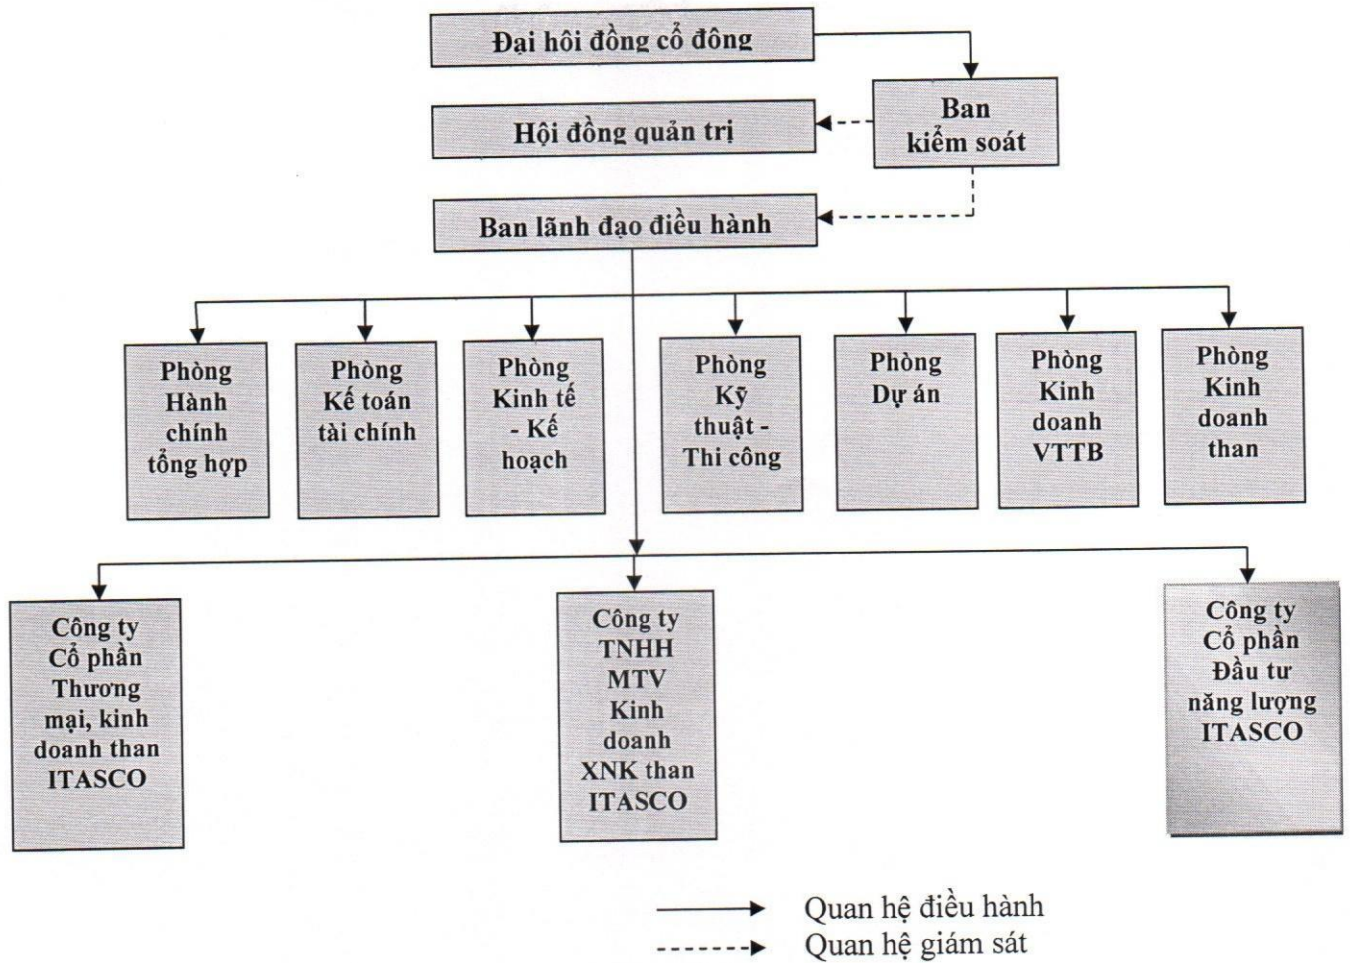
Đại hội đồng cổ đông

Ban kiểm soát

Hội đồng quản trị

Ban lãnh đạo điều hành

Phòng Hành chính tổng hợp

Phòng Kế toán tài chính

Phòng Kinh tế - Kế hoạch

Phòng Kỹ thuật - Thi công

Phòng Dự án

Phòng Kinh doanh VTTB

Phòng Kinh doanh than

Công ty Cổ phần Thương mại, kinh doanh than ITASCO

Công ty TNHH MTV Kinh doanh XNK than ITASCO

Công ty Cổ phần Đầu tư năng lượng ITASCO

Quan hệ điều hành

Quan hệ giám sát